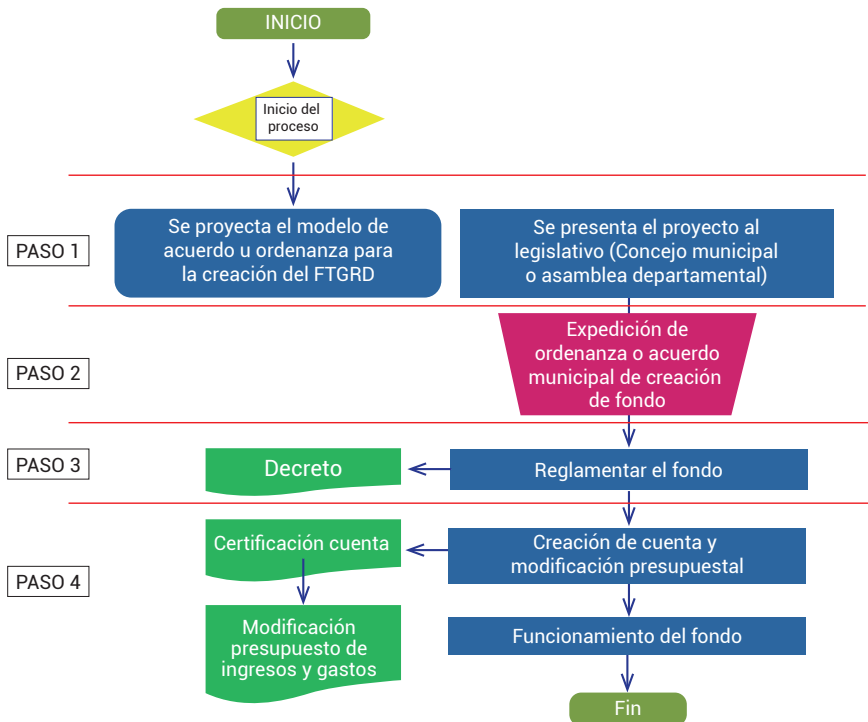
INICIO

Inicio del proceso

PASO 1

Se proyecta el modelo de acuerdo u ordenanza para la creación del FTGRD

Se presenta el proyecto al legislativo (Concejo municipal o asamblea departamental)

PASO 2

Expedición de ordenanza o acuerdo municipal de creación de fondo

PASO 3

Decreto

Reglamentar el fondo

PASO 4

Certificación cuenta

Creación de cuenta y modificación presupuestal

Modificación presupuesto de ingresos y gastos

Funcionamiento del fondo

Fin